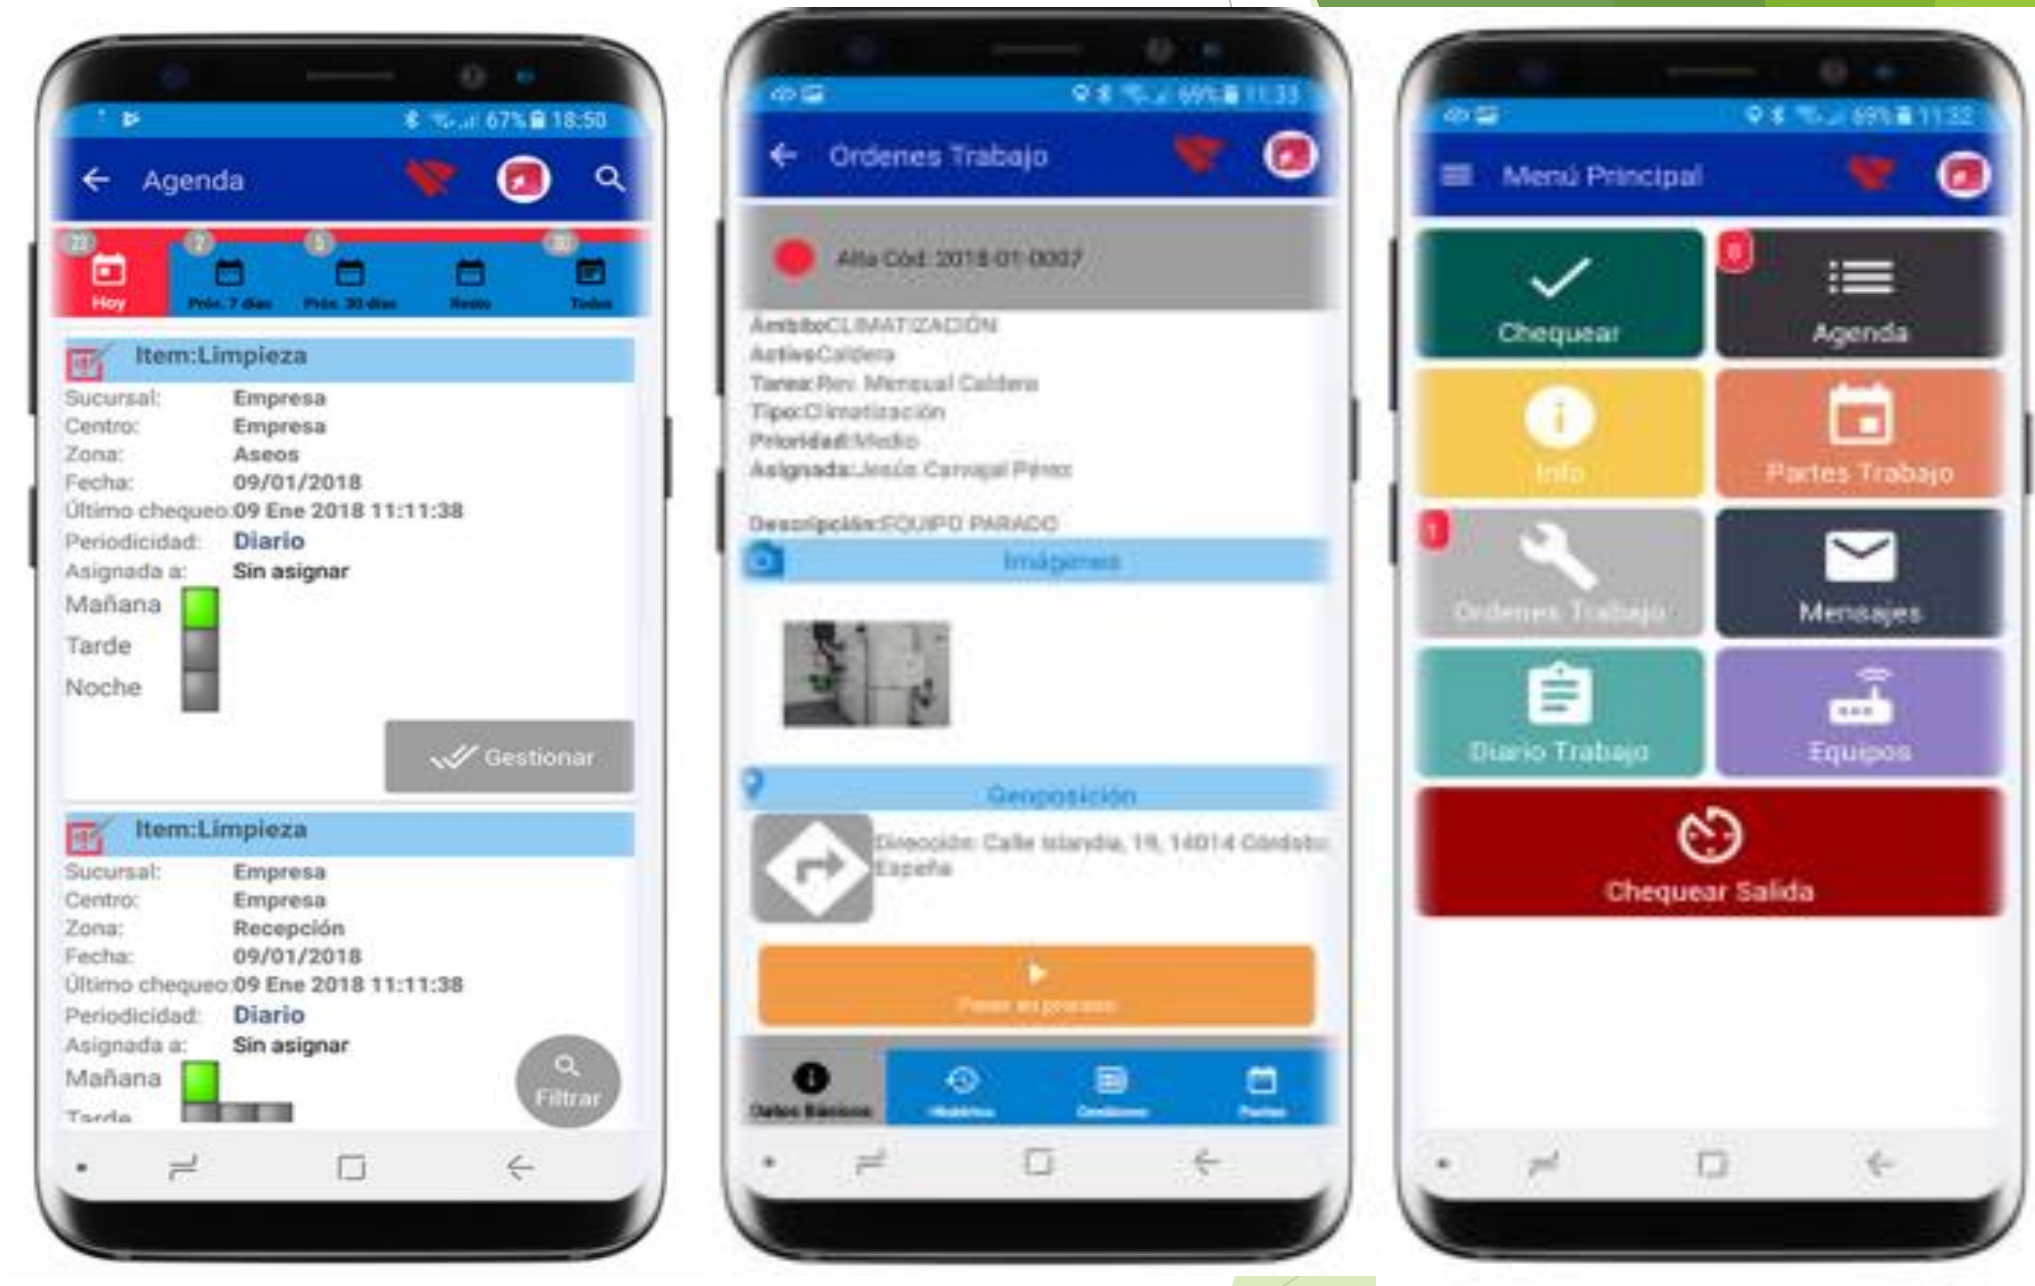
67% 18:50

Agenda

23 2 5 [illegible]

Hoy Próx. 7 días Próx. 30 días Resto Todos

Item:Limpieza

Sucursal: Empresa
Centro: Empresa
Zona: Aseos
Fecha: 09/01/2018
Último chequeo: 09 Ene 2018 11:11:38
Periodicidad: Diario
Asignada a: Sin asignar

Mañana
Tarde
Noche

Gestionar

Item:Limpieza

Sucursal: Empresa
Centro: Empresa
Zona: Recepción
Fecha: 09/01/2018
Último chequeo: 09 Ene 2018 11:11:38
Periodicidad: Diario
Asignada a: Sin asignar

Mañana
Tarde

Filtrar

69% 11:33

Ordenes Trabajo

Alta Cód: 2018-01-0007

Ambito:CLIMATIZACIÓN
Activo:Caldera
Tarea:Rev. Mensual Caldera
Tipo:Climatización
Prioridad:Medio
Asignada:Jesús Carvajal Pérez

Descripción:EQUIPO PARADO

Imágenes

Geoposición

Dirección: Calle Islandia, 19, 14014 Córdoba España

Poner en proceso

Datos Básicos Histórico Condiciones Partes

69% 11:32

Menú Principal

Chequear

0
Agenda

Info

Partes Trabajo

1
Ordenes Trabajo

Mensajes

Diario Trabajo

Equipos

Chequear Salida